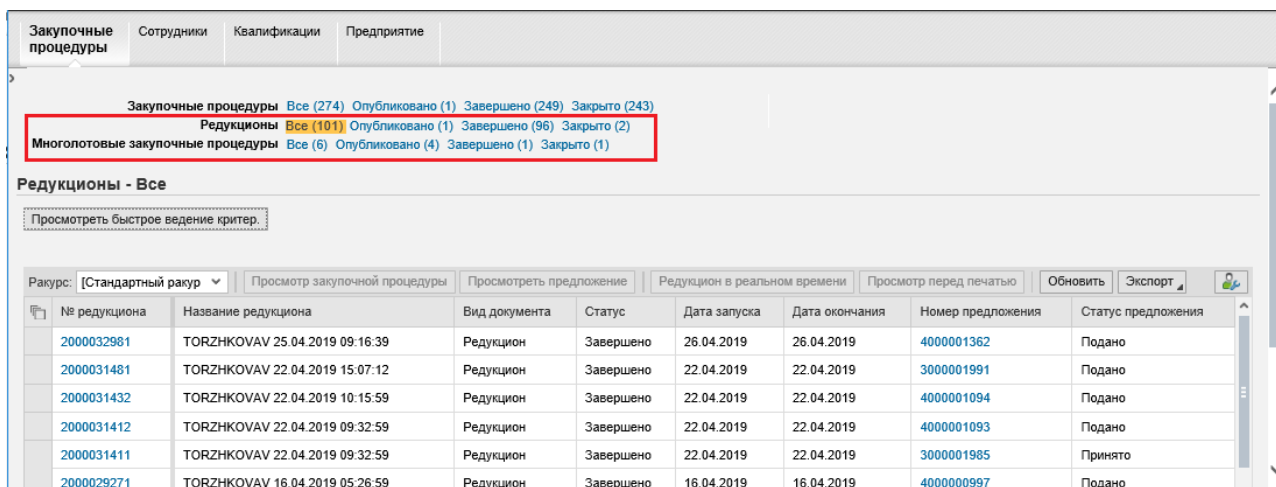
Закупочные процедуры | Сотрудники | Квалификации | Предприятие

Закупочные процедуры Все (274) Опубликовано (1) Завершено (249) Закрыто (243)
Редукционы Все (101) Опубликовано (1) Завершено (96) Закрыто (2)
Многолотовые закупочные процедуры Все (6) Опубликовано (4) Завершено (1) Закрыто (1)

Редукционы - Все

Просмотреть быстрое ведение критер.

Ракурс: [Стандартный ракур | Просмотр закупочной процедуры | Просмотреть предложение | Редукцион в реальном времени | Просмотр перед печатью | Обновить | Экспорт

| № редукциона | Название редукциона | Вид документа | Статус | Дата запуска | Дата окончания | Номер предложения | Статус предложения |
|---|---|---|---|---|---|---|---|
| 2000032981 | TORZHKOVAV 25.04.2019 09:16:39 | Редукцион | Завершено | 26.04.2019 | 26.04.2019 | 4000001362 | Подано |
| 2000031481 | TORZHKOVAV 22.04.2019 15:07:12 | Редукцион | Завершено | 22.04.2019 | 22.04.2019 | 3000001991 | Подано |
| 2000031432 | TORZHKOVAV 22.04.2019 10:15:59 | Редукцион | Завершено | 22.04.2019 | 22.04.2019 | 4000001094 | Подано |
| 2000031412 | TORZHKOVAV 22.04.2019 09:32:59 | Редукцион | Завершено | 22.04.2019 | 22.04.2019 | 4000001093 | Подано |
| 2000031411 | TORZHKOVAV 22.04.2019 09:32:59 | Редукцион | Завершено | 22.04.2019 | 22.04.2019 | 3000001985 | Принято |
| 2000029271 | TORZHKOVAV 16.04.2019 05:26:59 | Редукцион | Завершено | 16.04.2019 | 16.04.2019 | 4000000997 | Подано |